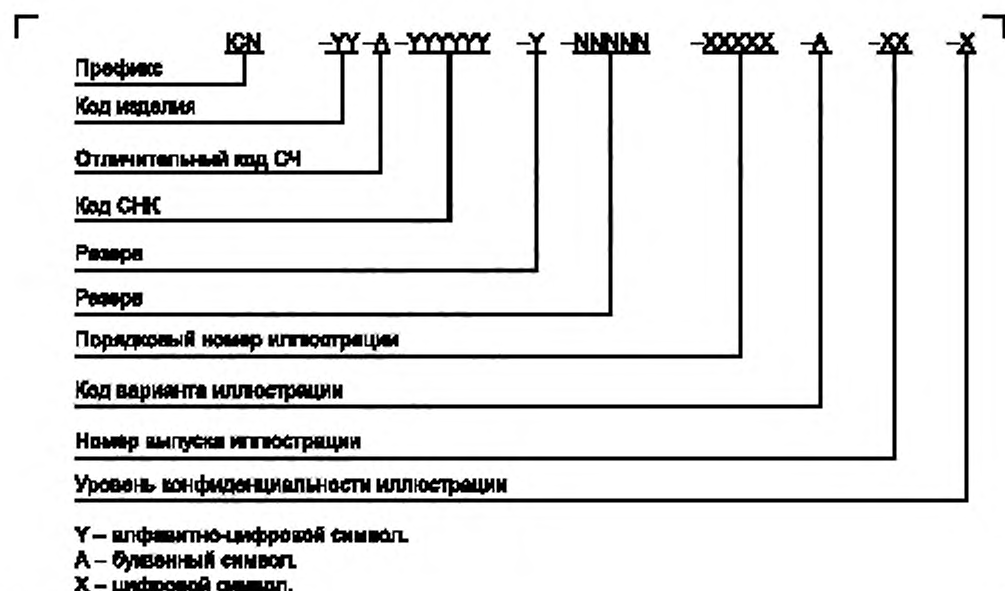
ICN –YY–A–YYYYYY –Y –NNNNN –XXXXX –A –XX –X

Префикс

Код изделия

Отличительный код СЧ

Код СНК

Резерв

Резерв

Порядковый номер иллюстрации

Код варианта иллюстрации

Номер выпуска иллюстрации

Уровень конфиденциальности иллюстрации

Y – алфавитно-цифровой символ.
А – буквенный символ.
X – цифровой символ.